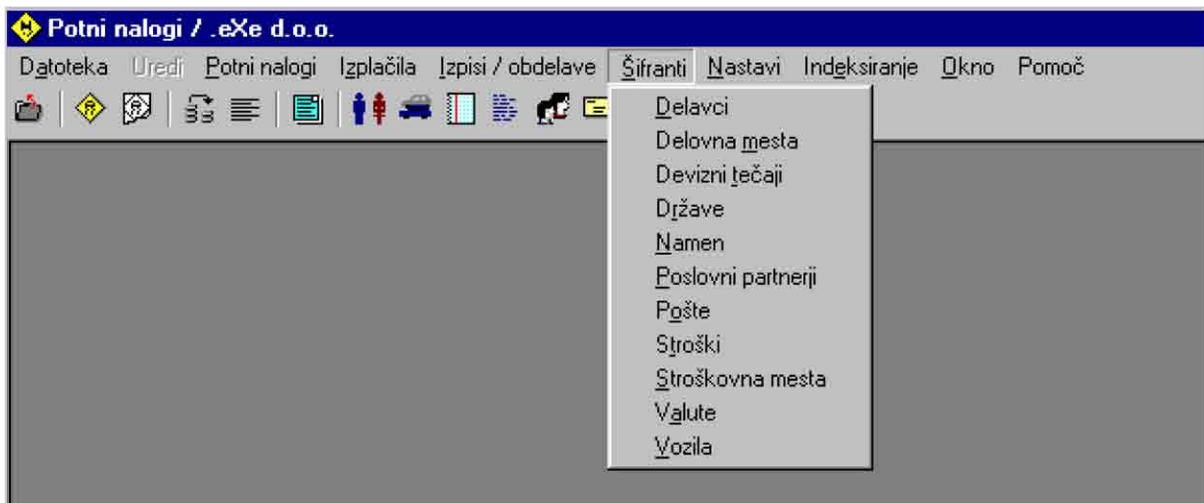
Potni nalogi / .eXe d.o.o.

Datoteka Uredi Potni nalogi Izplačila Izpisi / obdelave Šifranti Nastavi Indeksiranje Okno Pomoč

Delavci
Delovna mesta
Devizni tečaji
Države
Namen
Poslovni partnerji
Pošte
Stroški
Stroškovna mesta
Valute
Vozila